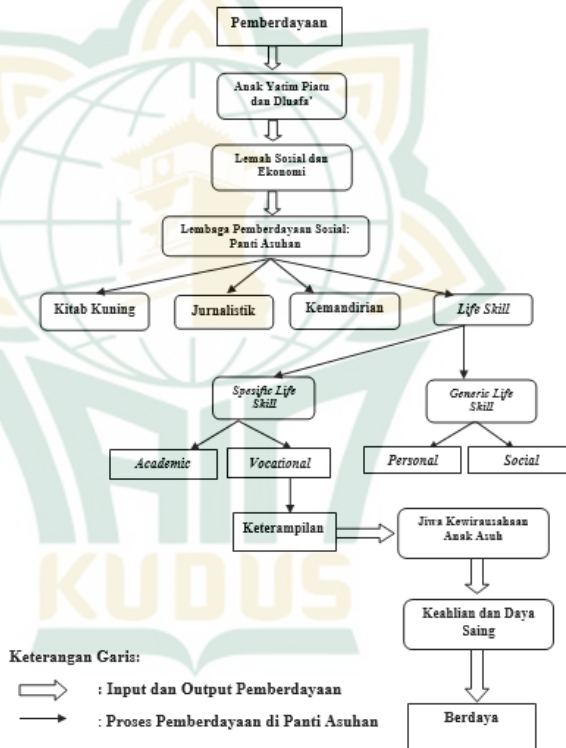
Pemberdayaan

Anak Yatim Piatu dan Dluafa'

Lemah Sosial dan Ekonomi

Lembaga Pemberdayaan Sosial: Panti Asuhan

Kitab Kuning

Jurnalistik

Kemandirian

*Life Skill*

*Spesific Life Skill*

*Generic Life Skill*

*Academic*

*Vocational*

*Personal*

*Social*

Keterampilan

Jiwa Kewirausahaan Anak Asuh

Keahlian dan Daya Saing

Berdaya

KUDUS

Keterangan Garis:

: Input dan Output Pemberdayaan

: Proses Pemberdayaan di Panti Asuhan